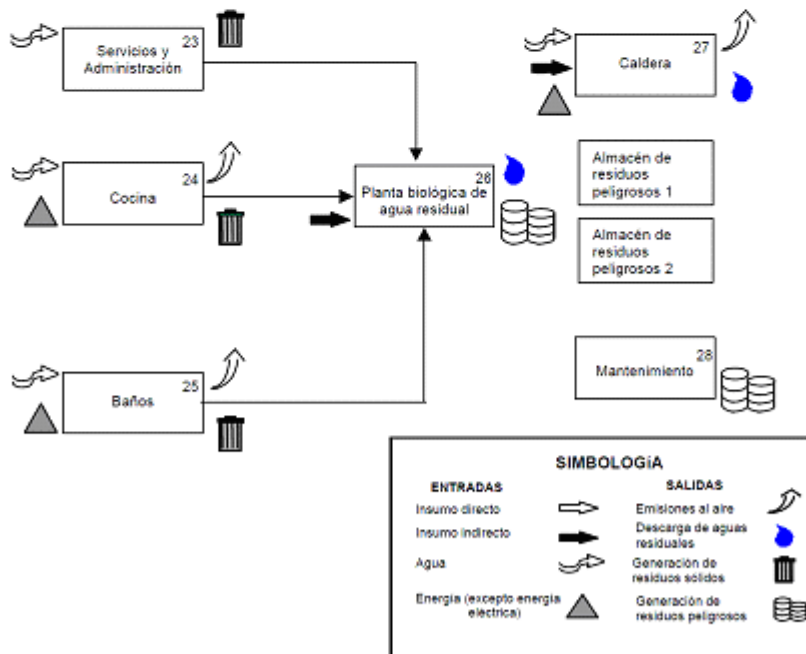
Servicios y Administración 23

Caldera 27

Cocina 24

Planta biológica de agua residual 26

Almacén de residuos peligrosos 1

Almacén de residuos peligrosos 2

Mantenimiento 28

Baños 25

SIMBOLOGiA

ENTRADAS

Insumo directo

Insumo indirecto

Agua

Energía (excepto energía eléctrica)

SALIDAS

Emisiones al aire

Descarga de aguas residuales

Generación de residuos solidos

Generación de residuos peligrosos